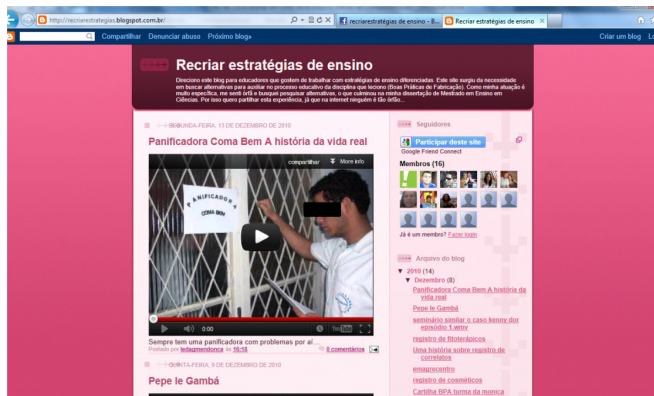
http://recriarestrategias.blogspot.com.br/
recriarestratégias de ensino - B...
Recriar estratégias de ensino ×

Compartilhar Denunciar abuso Próximo blog»
Criar um blog Log In

Recriar estratégias de ensino

Direciono este blog para educadores que gostem de trabalhar com estratégias de ensino diferenciadas. Este site surgiu da necessidade em buscar alternativas para auxiliar no processo educativo da disciplina que leciono (Boas Práticas de Fabricação). Como minha atuação é muito específica, me senti órfã e busquei pesquisar alternativas, o que culminou na minha dissertação de Mestrado em Ensino em Ciências. Por isso quero partilhar esta experiência, já que na internet ninguém é tão órfão...

SEGUNDA-FEIRA, 13 DE DEZEMBRO DE 2010

Panificadora Coma Bem A história da vida real

compartilhar More info

PANIFICADOR COMA BEM

0:00

Sempre tem uma panificadora com problemas por aí...
Postado por ledagmendonca às 16:51 0 comentários

QUINTA-FEIRA, 9 DE DEZEMBRO DE 2010

Pepe le Gambá

Seguidores

Participar deste site
Google Friend Connect

Membros (16)

Já é um membro? Fazer login

Arquivo do blog

▼ 2010 (14)
▼ Dezembro (8)
Panificadora Coma Bem A história da vida real
Pepe le Gambá
seminário similar o caso kenny dor episódio 1.wmv
registro de fitoterápicos
Uma história sobre registro de correlatos
emaprecentro
registro de cosméticos
Cartilha BPA turma da monica